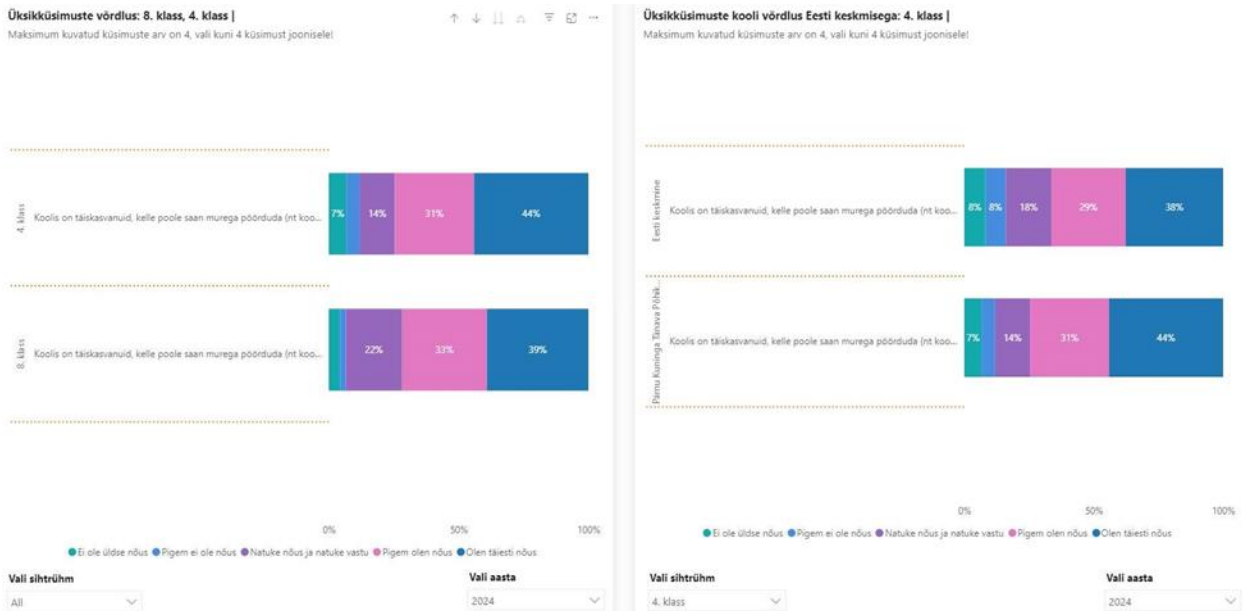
Üksikküsimuste võrdlus: 8. klass, 4. klass |
Maksimum kuvatud küsimuste arv on 4, vali kuni 4 küsimust joonisele!

4. klass
Koolis on täiskasvanuid, kelle poole saan murega pöörduda (nt koo...
7%
14%
31%
44%

8. klass
Koolis on täiskasvanuid, kelle poole saan murega pöörduda (nt koo...
22%
33%
39%

0%
50%
100%

Ei ole üldse nõus
Pigem ei ole nõus
Natuke nõus ja natuke vastu
Pigem olen nõus
Olen täiesti nõus

Vali sihtrühm
All

Vali aasta
2024

Üksikküsimuste kooli võrdlus Eesti keskmisega: 4. klass |
Maksimum kuvatud küsimuste arv on 4, vali kuni 4 küsimust joonisele!

Eesti keskmine
Koolis on täiskasvanuid, kelle poole saan murega pöörduda (nt koo...
8%
8%
18%
29%
38%

Pärnu Kuninga Tänava Põhk...
Koolis on täiskasvanuid, kelle poole saan murega pöörduda (nt koo...
7%
14%
31%
44%

0%
50%
100%

Ei ole üldse nõus
Pigem ei ole nõus
Natuke nõus ja natuke vastu
Pigem olen nõus
Olen täiesti nõus

Vali sihtrühm
4. klass

Vali aasta
2024